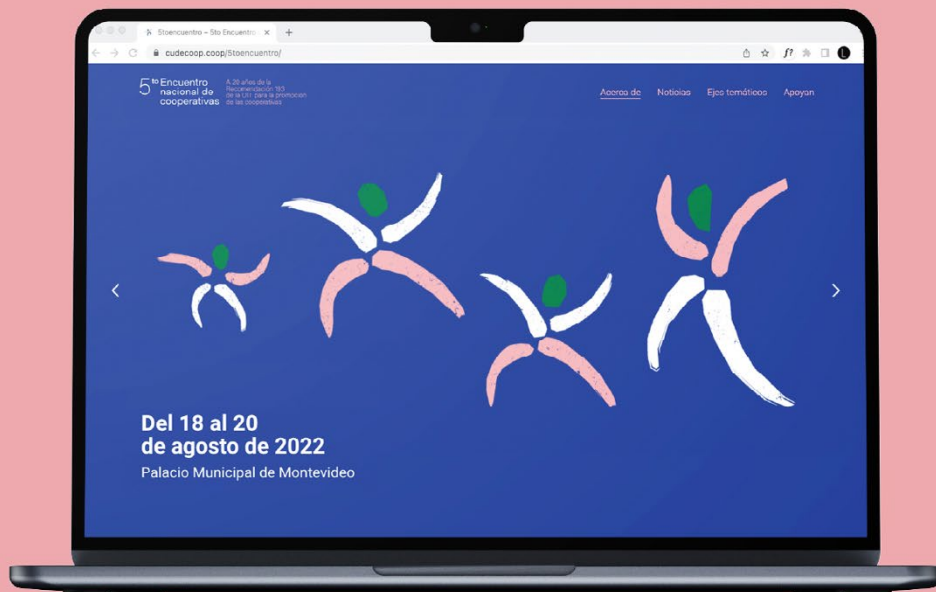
5toencuentro – 5to Encuentro

cudecoop.coop/5toencuentro/

5to Encuentro nacional de cooperativas

A 20 años de la Recomendación 193 de la OIT para la promoción de las cooperativas

Acerca de Noticias Ejes temáticos Apoyan

Del 18 al 20 de agosto de 2022

Palacio Municipal de Montevideo